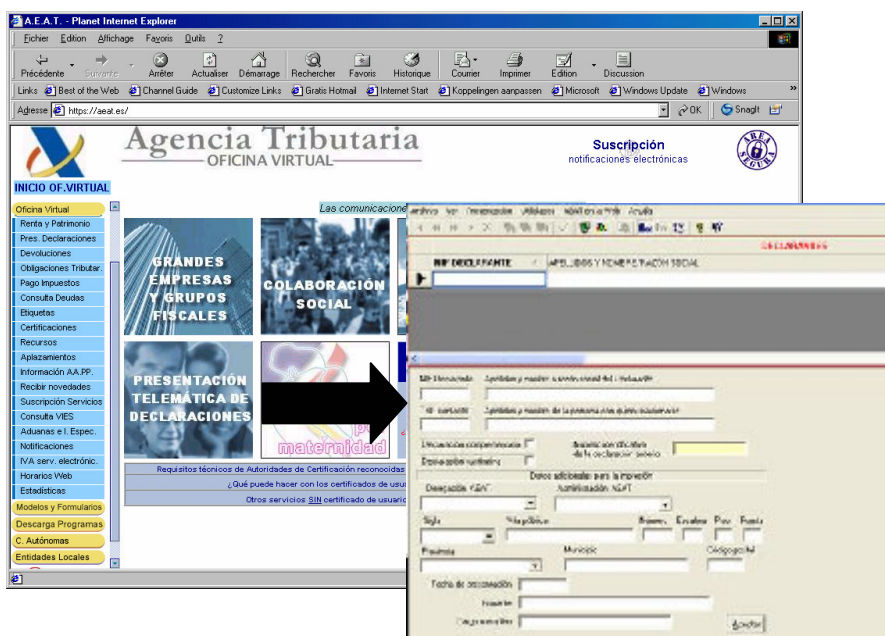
A.E.A.T. - Planet Internet Explorer

Fichier Edition Affichage Favoris Outils ?

Précédente Suivante Arrêter Actualiser Démarrage Rechercher Favoris Historique Courrier Imprimer Edition Discussion

Links Best of the Web Channel Guide Customize Links Gratis Hotmail Internet Start Koppelingen aanpassen Microsoft Windows Update Windows

Adresse https://aeat.es/ OK SnagIt

Agencia Tributaria
OFICINA VIRTUAL

Suscripción
notificaciones electrónicas

INICIO OF.VIRTUAL

Oficina Virtual
Renta y Patrimonio
Pres. Declaraciones
Devoluciones
Obligaciones Tributar.
Pago Impuestos
Consulta Deudas
Etiquetas
Certificaciones
Recursos
Aplazamientos
Información AA.PP.
Recibir novedades
Suscripción Servicios
Consulta VIES
Aduanas e I. Espec.
Notificaciones
IVA serv. electrónic.
Horarios Web
Estadísticas
Modelos y Formularios
Descarga Programas
C. Autónomas
Entidades Locales

Las comunicacione

GRANDES EMPRESAS Y GRUPOS FISCALES

COLABORACIÓN SOCIAL

PRESENTACIÓN TELEMÁTICA DE DECLARACIONES

maternidad

Requisitos técnicos de Autoridades de Certificación reconocidas
¿Qué puede hacer con los certificados de usu
Otros servicios SIN certificado de usuari

Archivo Ver Presentación Utilidades Ayuda

DECLARANTES

NIF DECLARANTE APELLIDOS Y NOMBRE / RAZÓN SOCIAL

NIF Declarante Apellidos y nombre o razón social del Declarante
NIF contacto Apellidos y nombre de la persona con quien relacionarse
Declaración complementaria
Declaración sustitutiva
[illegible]
Datos adicionales para la impresión
Delegación AEAT Administración AEAT
Sigla Vía pública Número Escalera Piso Puerta
Provincia Municipio Código postal
Fecha de presentación
Teléfono
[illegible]
Aceptar